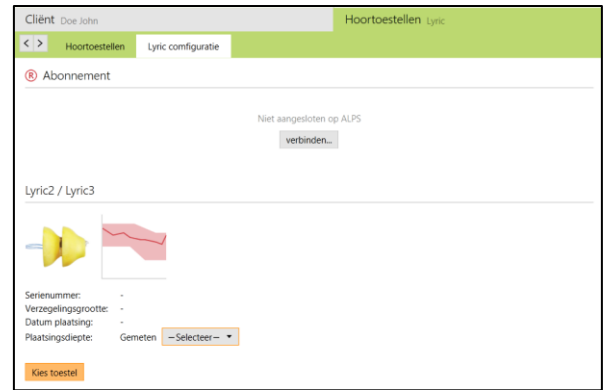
Cliënt Doe John

Hoortoestellen Lyric

< >

Hoortoestellen

Lyric configuratie

R Abonnement

Niet aangesloten op ALPS

verbinden...

Lyric2 / Lyric3

Serienummer: -

Verzegelingsgrootte: -

Datum plaatsing: -

Plaatsingsdiepte: Gemeten --Selecteer--

Kies toestel